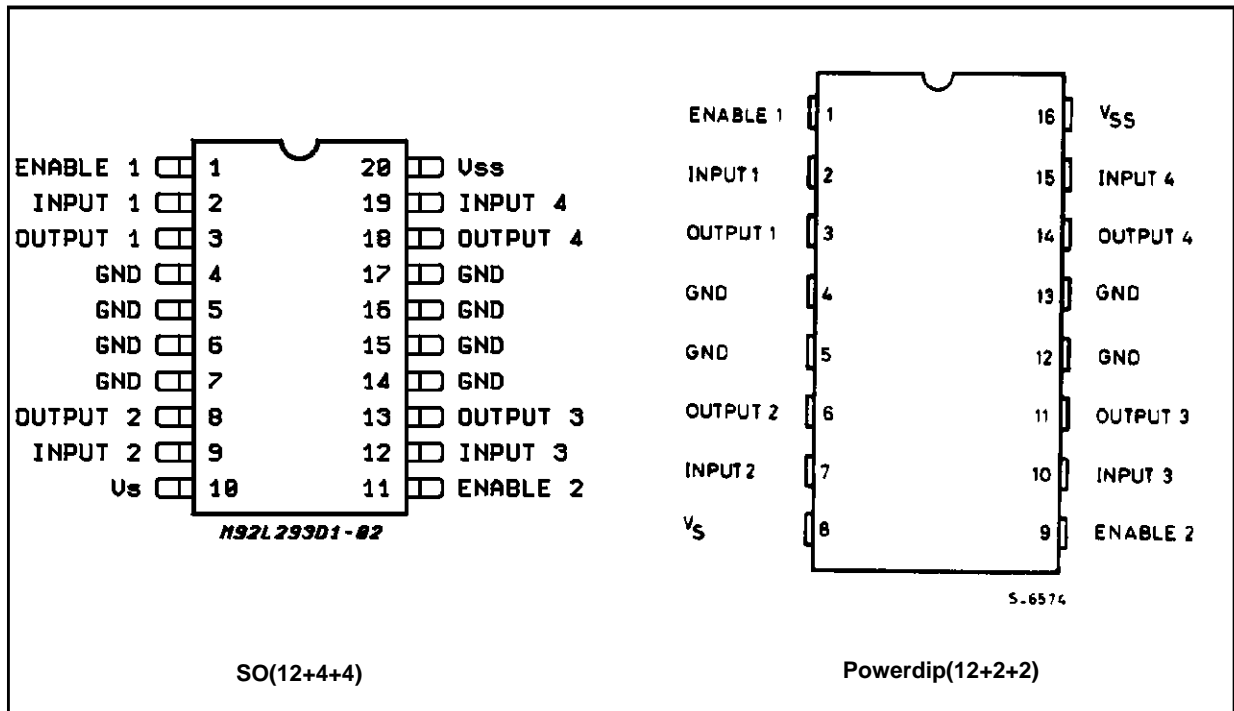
ENABLE 1 1
INPUT 1 2
OUTPUT 1 3
GND 4
GND 5
GND 6
GND 7
OUTPUT 2 8
INPUT 2 9
Vs 10
20 Vss
19 INPUT 4
18 OUTPUT 4
17 GND
16 GND
15 GND
14 GND
13 OUTPUT 3
12 INPUT 3
11 ENABLE 2

M92L293D1-02

ENABLE 1 1
INPUT 1 2
OUTPUT 1 3
GND 4
GND 5
OUTPUT 2 6
INPUT 2 7
$V_S$ 8
16 $V_{SS}$
15 INPUT 4
14 OUTPUT 4
13 GND
12 GND
11 OUTPUT 3
10 INPUT 3
9 ENABLE 2

S-6574

SO(12+4+4)

Powerdip(12+2+2)